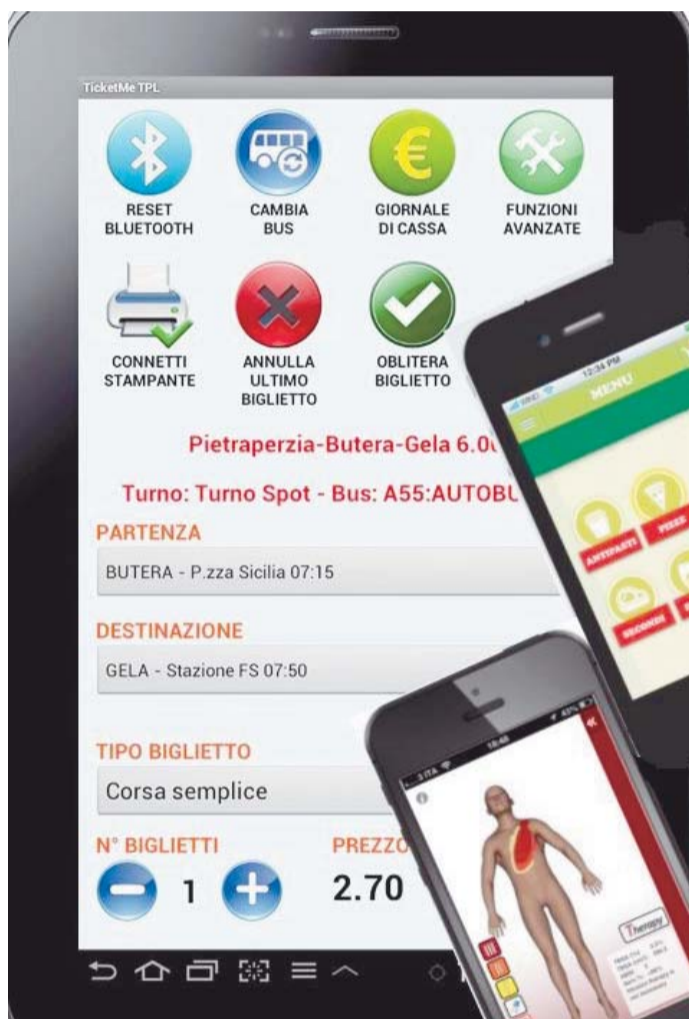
TicketMe TPL

RESET BLUETOOTH

CAMBIA BUS

GIORNALE DI CASSA

FUNZIONI AVANZATE

CONNETTI STAMPANTE

ANNULLA ULTIMO BIGLIETTO

OBLITERA BIGLIETTO

Pietraperzia-Butera-Gela 6.0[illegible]

Turno: Turno Spot - Bus: A55:AUTOBU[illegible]

PARTENZA

BUTERA - P.zza Sicilia 07:15

DESTINAZIONE

GELA - Stazione FS 07:50

TIPO BIGLIETTO

Corsa semplice

N° BIGLIETTI

1

PREZZO

2.70

12:34 PM

MENU

ANTIPASTI

PIZZE

SECONDI

Therapy